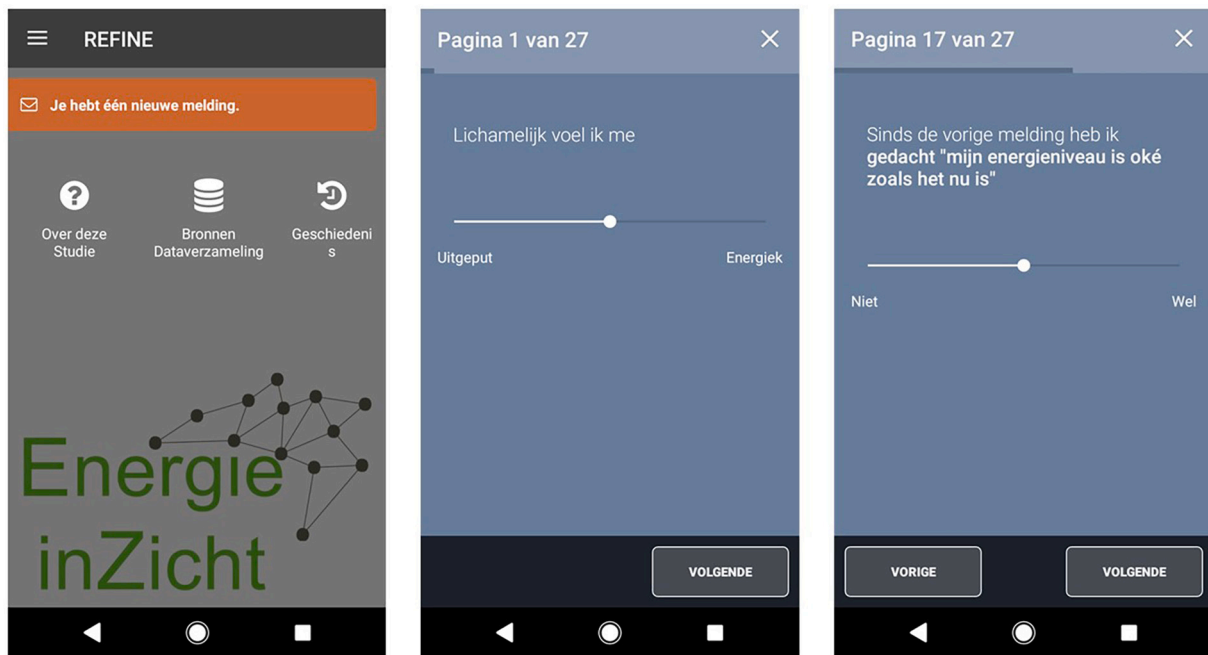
REFINE

Je hebt één nieuwe melding.

Over deze Studie

Bronnen Dataverzameling

Geschiedenis

Energie inZicht

Pagina 1 van 27

Lichamelijk voel ik me

Uitgeput

Energiek

VOLGENDE

Pagina 17 van 27

Sinds de vorige melding heb ik **gedacht "mijn energieniveau is oké zoals het nu is"**

Niet

Wel

VORIGE

VOLGENDE